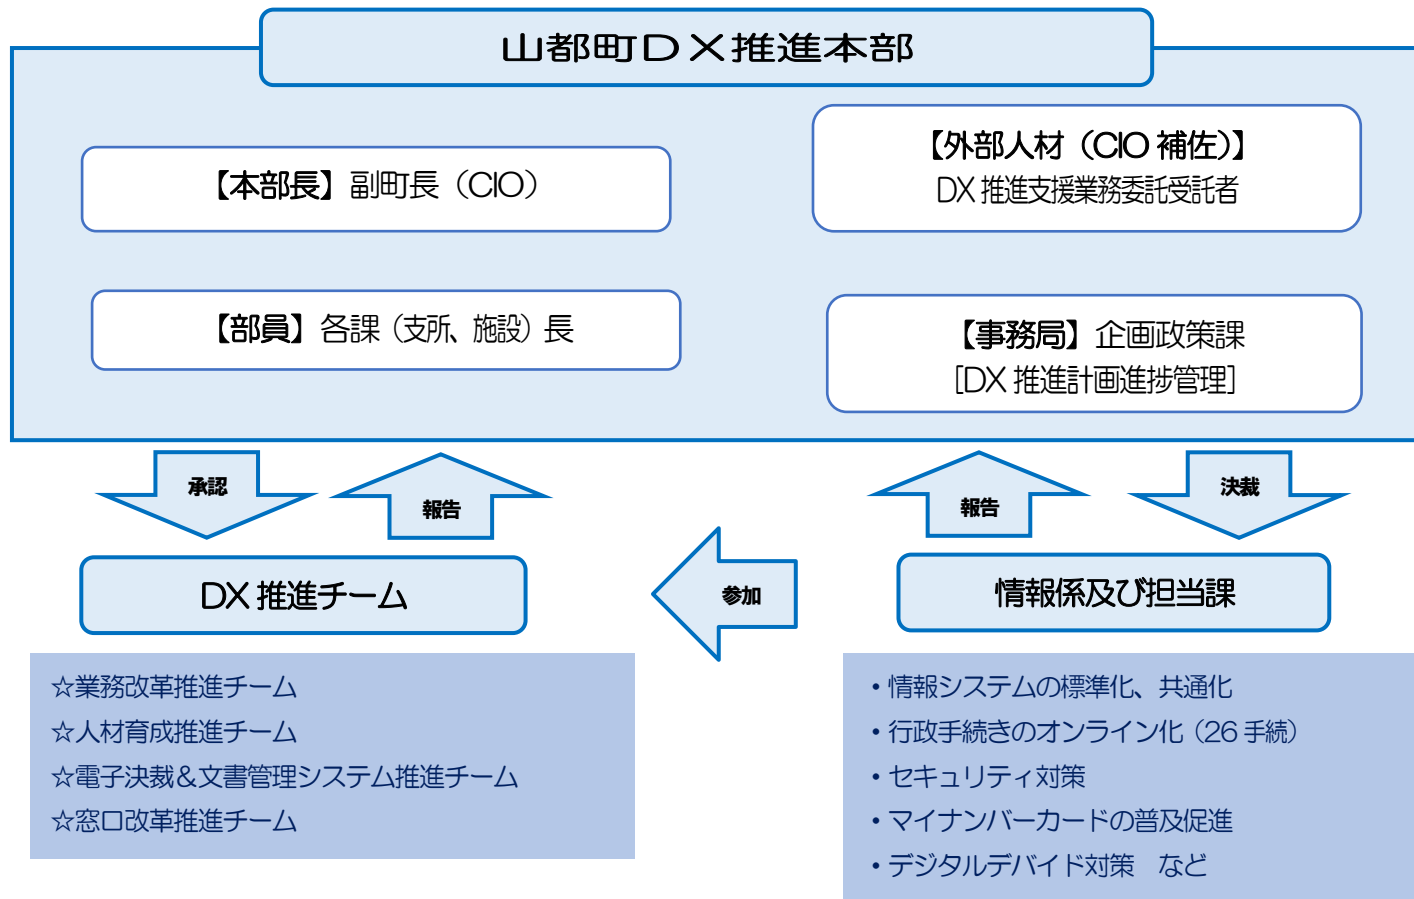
山都町ＤＸ推進本部

【本部長】副町長（CIO）

【外部人材（CIO 補佐）】
DX 推進支援業務委託受託者

【部員】各課（支所、施設）長

【事務局】企画政策課
[DX 推進計画進捗管理]

承認

報告

報告

決裁

DX 推進チーム

参加

情報係及び担当課

☆業務改革推進チーム
☆人材育成推進チーム
☆電子決裁＆文書管理システム推進チーム
☆窓口改革推進チーム

• 情報システムの標準化、共通化
• 行政手続きのオンライン化（26 手続）
• セキュリティ対策
• マイナンバーカードの普及促進
• デジタルデバイド対策　など